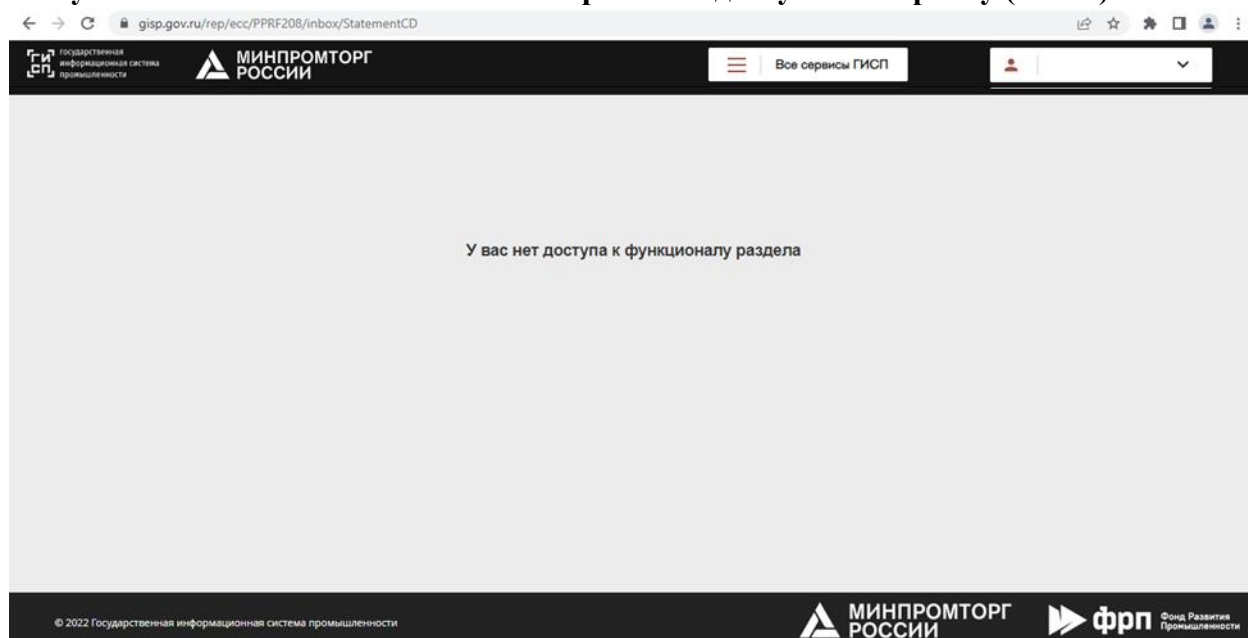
gisp.gov.ru/rep/ecc/PPRF208/inbox/StatementCD

ГИСП Государственная информационная система промышленности

МИНПРОМТОРГ РОССИИ

Все сервисы ГИСП

У вас нет доступа к функционалу раздела

© 2022 Государственная информационная система промышленности

МИНПРОМТОРГ РОССИИ

ФРП Фонд Развития Промышленности